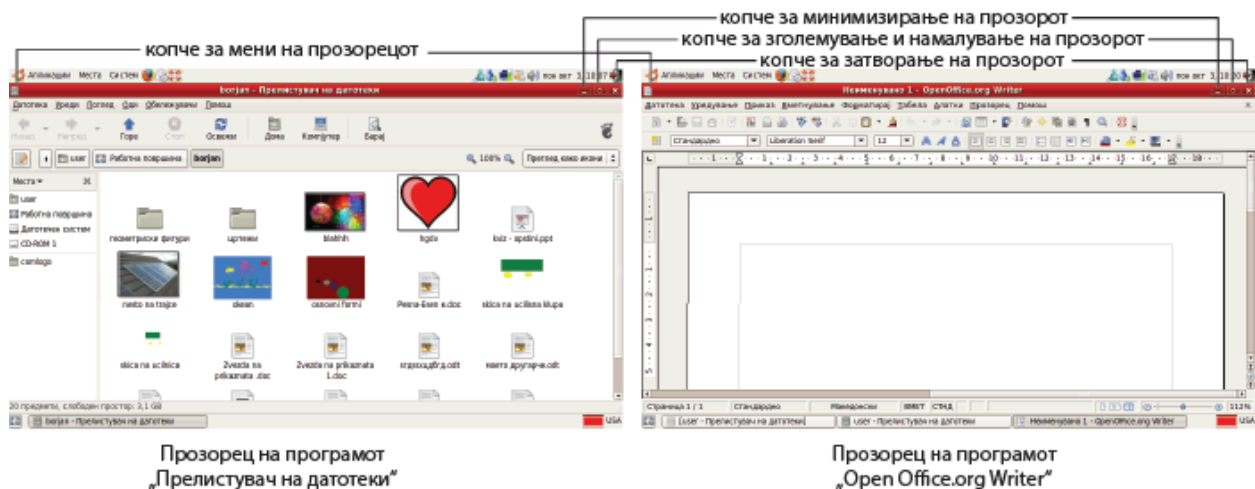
копче за минимизирање на прозорот
копче за зголемување и намалување на прозорот
копче за затворање на прозорот
копче за мени на прозорецот

Апликации Места Систем пон окт 3, 18:07

borjan - Прелистувач на датотеки

Датотека Уреди Поглед Оди Обележувачи Помош

Назад Напред Горе Стоп Освежи Дома Компјутер Барај

user Работна површина borjan 100% Преглед како икони

Места
user
Работна површина
Датотечен систем
CD-ROM 1
camlogo

геометриски фигури
цртежи
blabhh
fgdx
bsiz - spstini.ppt
nesto za trajce
dlean
osnovni formi
Perna-Esen a.doc
skica na uciliste klupa
skica na ucilista
Zvezda na prikazmata .doc
Zvezda na prikazmata 1.doc
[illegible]
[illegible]

30 предмети, слободен простор: 3,1 GB

borjan - Прелистувач на датотеки USA

Апликации Места Систем пон окт 3, 18:20

Неименувана 1 - OpenOffice.org Writer

Датотека Уредување Приказ Вметнување Форматирај Табела Алатки Прозорец Помош

Стандардно Liberation Serif 12

Страница 1 / 1 Стандардно Македонски INSRT STD 112%

user - Прелистувач на датотеки user - Прелистувач на датотеки Неименувана 1 - OpenOffice.org Writer USA

Прозорец на програмот „Прелистувач на датотеки"

Прозорец на програмот „Open Office.org Writer"